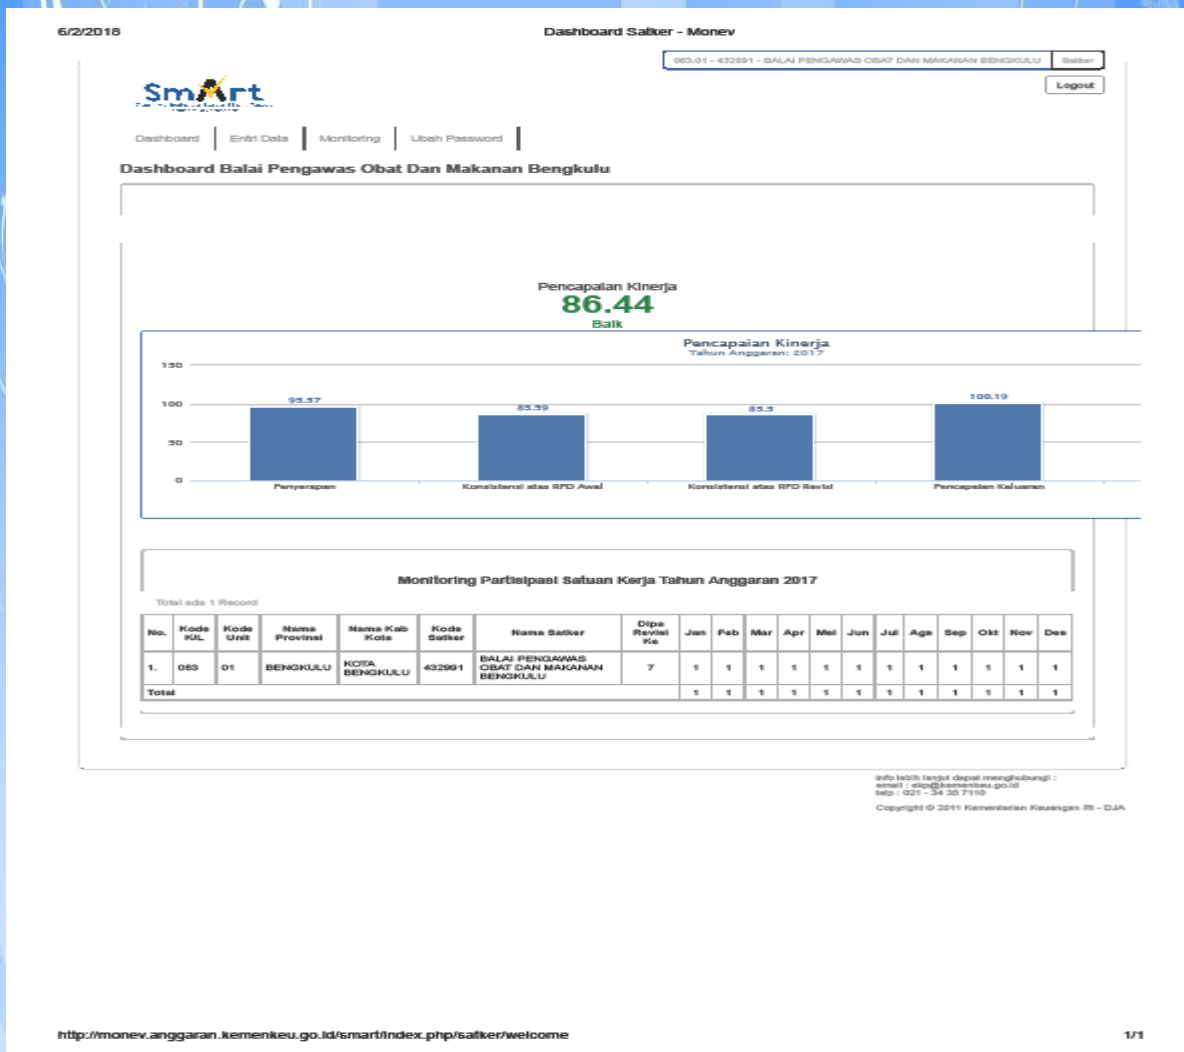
6/2/2018

Dashboard Satker - Monev

063.01 - 432991 - BALAI PENGAWAS OBAT DAN MAKANAN BENGKULU | Satker

Logout

SmArt

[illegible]

Dashboard | Entri Data | Monitoring | Ubah Password

Dashboard Balai Pengawas Obat Dan Makanan Bengkulu

Pencapaian Kinerja
86.44
Baik

Pencapaian Kinerja
Tahun Anggaran: 2017

150
100
50
0

95.57
85.39
85.5
100.19

Penyerapan
Konsistensi atas RPD Awal
Konsistensi atas RPD Revisi
Pencapaian Keluaran

Monitoring Partisipasi Satuan Kerja Tahun Anggaran 2017

Total ada 1 Record

| No. | Kode KL | Kode Unit | Nama Provinsi | Nama Kab Kota | Kode Satker | Nama Satker | Dipa Revisi Ke | Jan | Feb | Mar | Apr | Mei | Jun | Jul | Ags | Sep | Okt | Nov | Des |
|---|---|---|---|---|---|---|---|---|---|---|---|---|---|---|---|---|---|---|---|
| 1. | 063 | 01 | BENGKULU | KOTA BENGKULU | 432991 | BALAI PENGAWAS OBAT DAN MAKANAN BENGKULU | 7 | 1 | 1 | 1 | 1 | 1 | 1 | 1 | 1 | 1 | 1 | 1 | 1 |
| Total | | | | | | | | 1 | 1 | 1 | 1 | 1 | 1 | 1 | 1 | 1 | 1 | 1 | 1 |

Info lebih lanjut dapat menghubungi :
email : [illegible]@kemenkeu.go.id
telp : 021 - 34 35 7110

Copyright © 2011 Kementerian Keuangan RI - DJA

http://monev.anggaran.kemenkeu.go.id/smart/index.php/satker/welcome

1/1